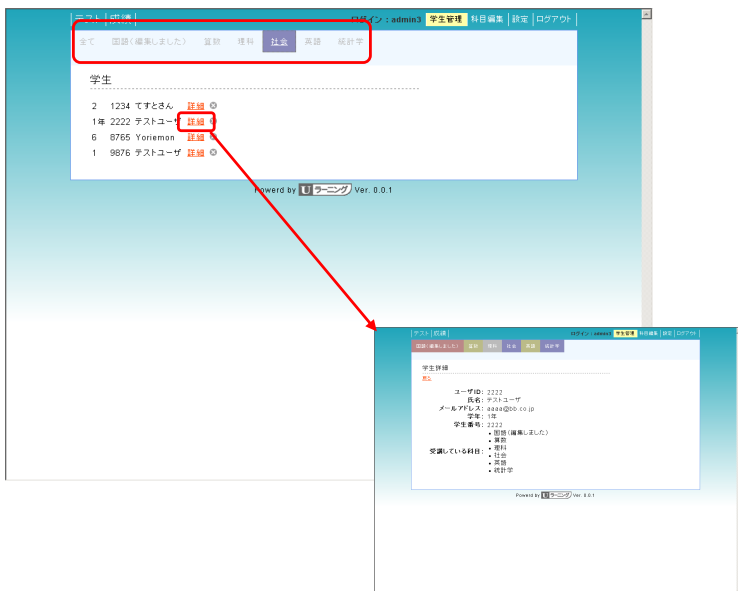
テスト | 成績 | ログイン：admin3 学生管理 | 科目編集 | 設定 | ログアウト

全て 国語（編集しました） 算数 理科 社会 英語 統計学

学生

2 1234 てすとさん 詳細
1年 2222 テストユーザ 詳細
6 8765 Yoriemon 詳細
1 9876 テストユーザ 詳細

Powerd by U ラーニング Ver. 0.0.1

テスト | 成績 ログイン：admin3 学生管理 | 科目編集 | 設定 | ログアウト

国語（編集しました） 算数 理科 社会 英語 統計学

学生詳細

戻る

ユーザID: 2222
氏名: テストユーザ
メールアドレス: aaaa@bb.co.jp
学年: 1年
学生番号: 2222
受講している科目:
- 国語（編集しました）
- 算数
- 理科
- 社会
- 英語
- 統計学

Powerd by U ラーニング Ver. 0.0.1